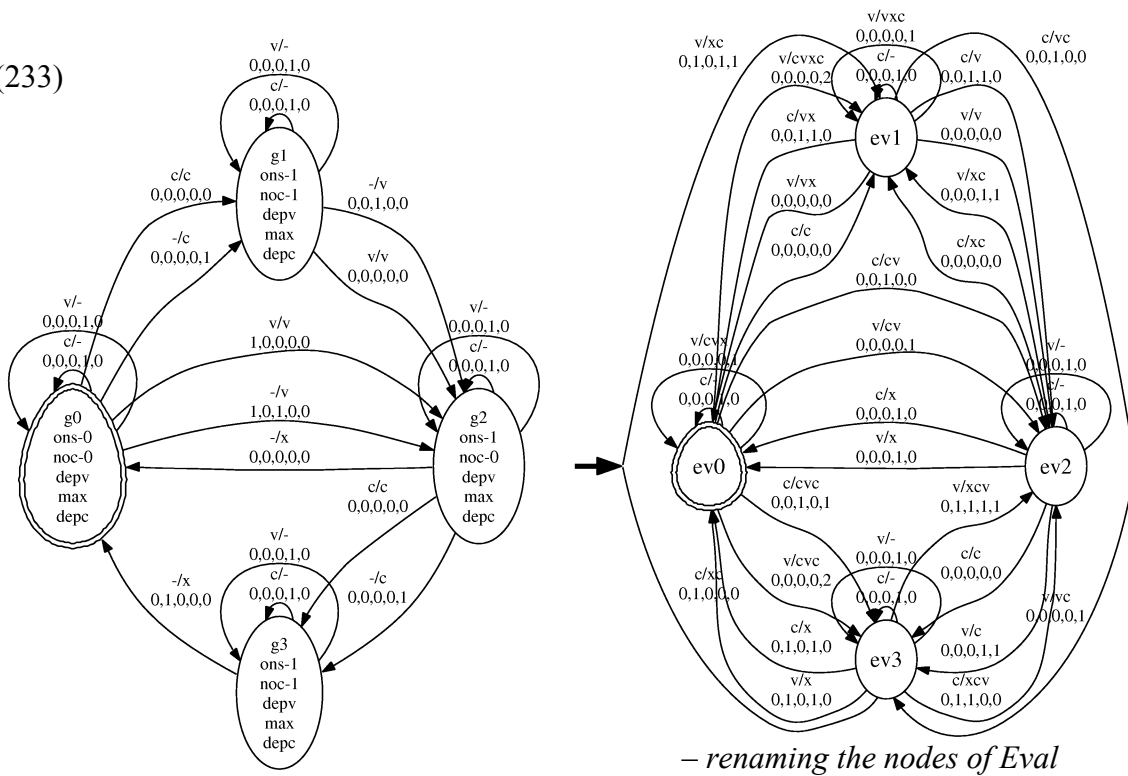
(233)

v/-
0,0,0,1,0
c/-
0,0,0,1,0

g1
ons-1
noc-1
depv
max
depc

c/c
0,0,0,0,0

-/c
0,0,0,0,1

-/v
0,0,1,0,0

v/v
0,0,0,0,0

v/-
0,0,0,1,0
c/-
0,0,0,1,0

g0
ons-0
noc-0
depv
max
depc

v/v
1,0,0,0,0

-/v
1,0,1,0,0

-/x
0,0,0,0,0

v/-
0,0,0,1,0
c/-
0,0,0,1,0

g2
ons-1
noc-0
depv
max
depc

c/c
0,0,0,0,0

-/c
0,0,0,0,1

-/x
0,1,0,0,0

v/-
0,0,0,1,0
c/-
0,0,0,1,0

g3
ons-1
noc-1
depv
max
depc

v/vxc
0,0,0,0,1
c/-
0,0,0,1,0

v/xc
0,1,0,1,1

v/cvxc
0,0,0,0,2

c/v
0,0,1,1,0

c/vc
0,0,1,0,0

ev1

c/vx
0,0,1,1,0

v/v
0,0,0,0,0

v/vx
0,0,0,0,0

v/xc
0,0,0,1,1

c/c
0,0,0,0,0

c/xc
0,0,0,0,0

c/cv
0,0,1,0,0

v/cvx
0,0,0,0,1
c/-
0,0,0,1,0

v/cv
0,0,0,0,1

v/-
0,0,0,1,0
c/-
0,0,0,1,0

c/x
0,0,0,1,0

v/x
0,0,0,1,0

ev0

ev2

c/cvc
0,0,1,0,1

v/xcv
0,1,1,1,1

v/-
0,0,0,1,0
c/-
0,0,0,1,0

v/cvc
0,0,0,0,2

c/c
0,0,0,0,0

c/xc
0,1,0,0,0

v/vc
0,0,0,0,1

c/x
0,1,0,1,0

v/c
0,0,0,1,1

ev3

v/x
0,1,0,1,0

c/xcv
0,1,1,0,0

– renaming the nodes of Eval